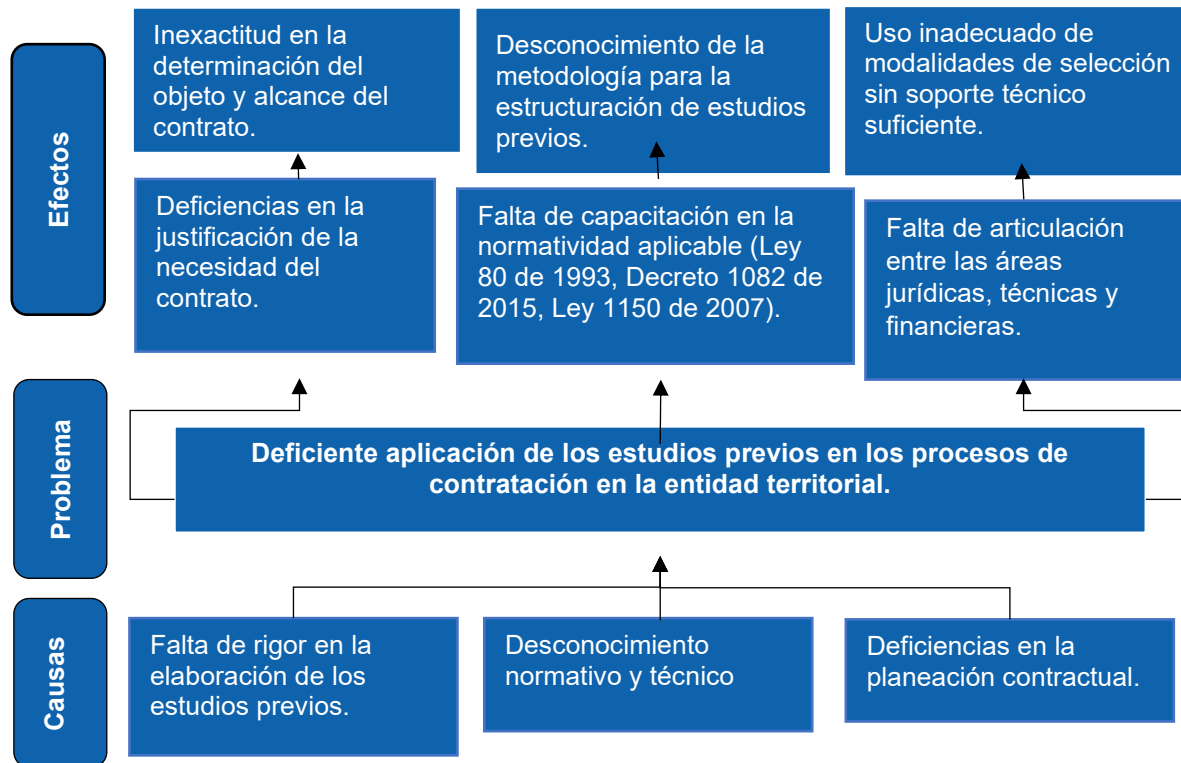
Efectos

Inexactitud en la determinación del objeto y alcance del contrato.

Desconocimiento de la metodología para la estructuración de estudios previos.

Uso inadecuado de modalidades de selección sin soporte técnico suficiente.

Deficiencias en la justificación de la necesidad del contrato.

Falta de capacitación en la normatividad aplicable (Ley 80 de 1993, Decreto 1082 de 2015, Ley 1150 de 2007).

Falta de articulación entre las áreas jurídicas, técnicas y financieras.

Problema

Deficiente aplicación de los estudios previos en los procesos de contratación en la entidad territorial.

Causas

Falta de rigor en la elaboración de los estudios previos.

Desconocimiento normativo y técnico

Deficiencias en la planeación contractual.